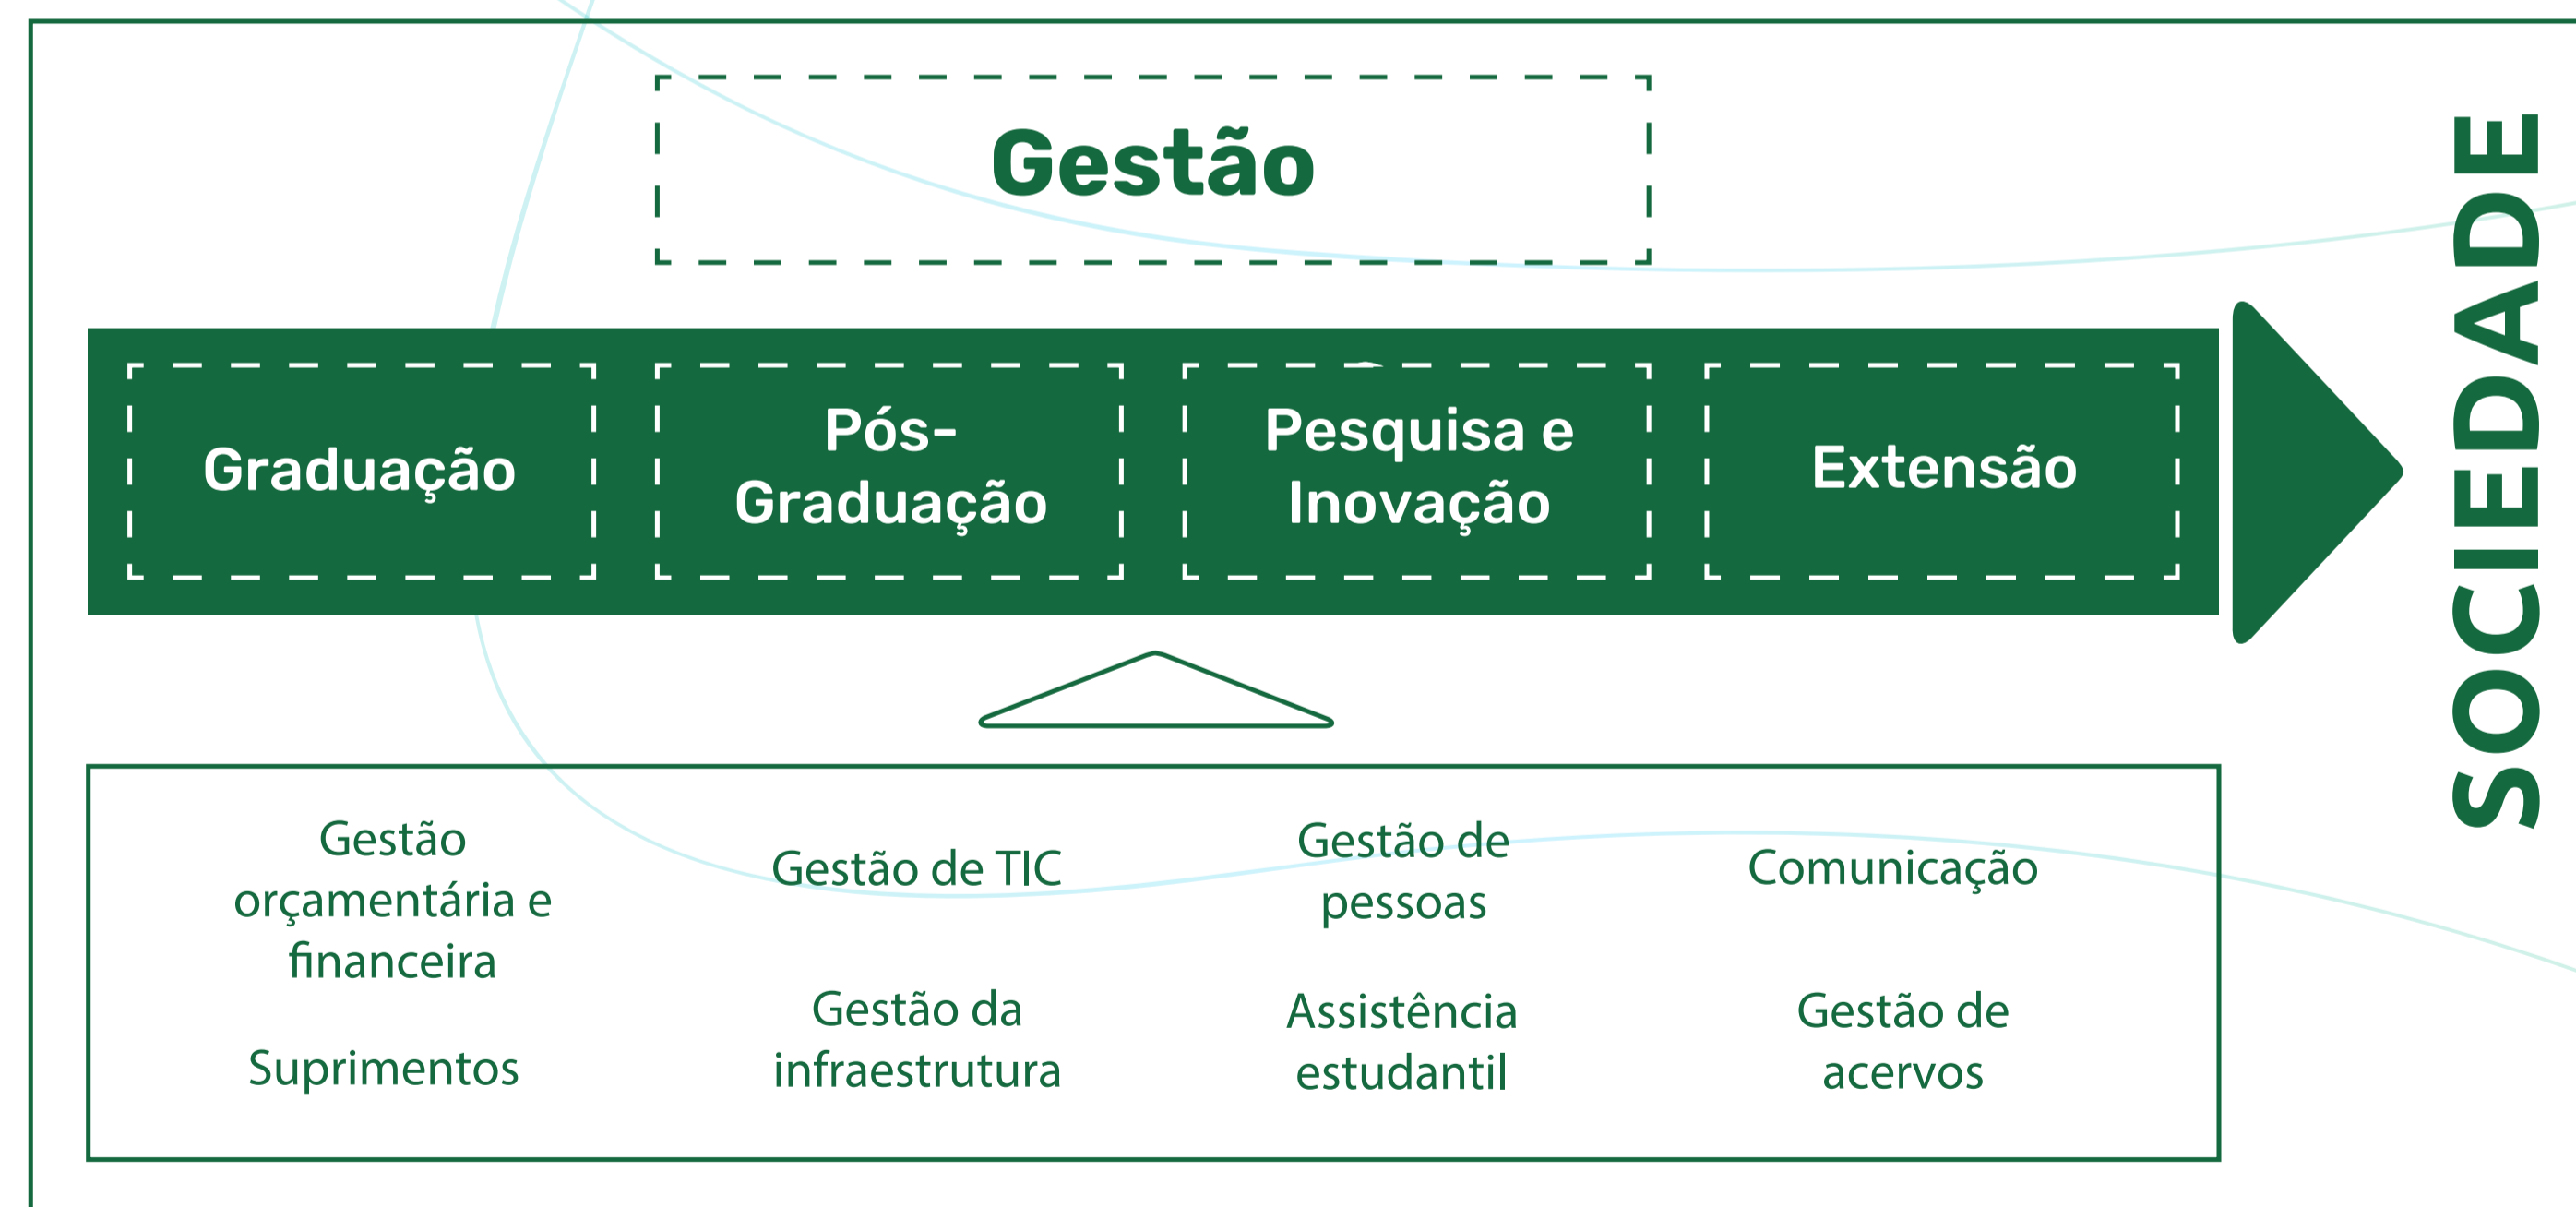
Gestão

Graduação

Pós-Graduação

Pesquisa e Inovação

Extensão

SOCIEDADE

Gestão orçamentária e financeira

Gestão de TIC

Gestão de pessoas

Comunicação

Suprimentos

Gestão da infraestrutura

Assistência estudantil

Gestão de acervos